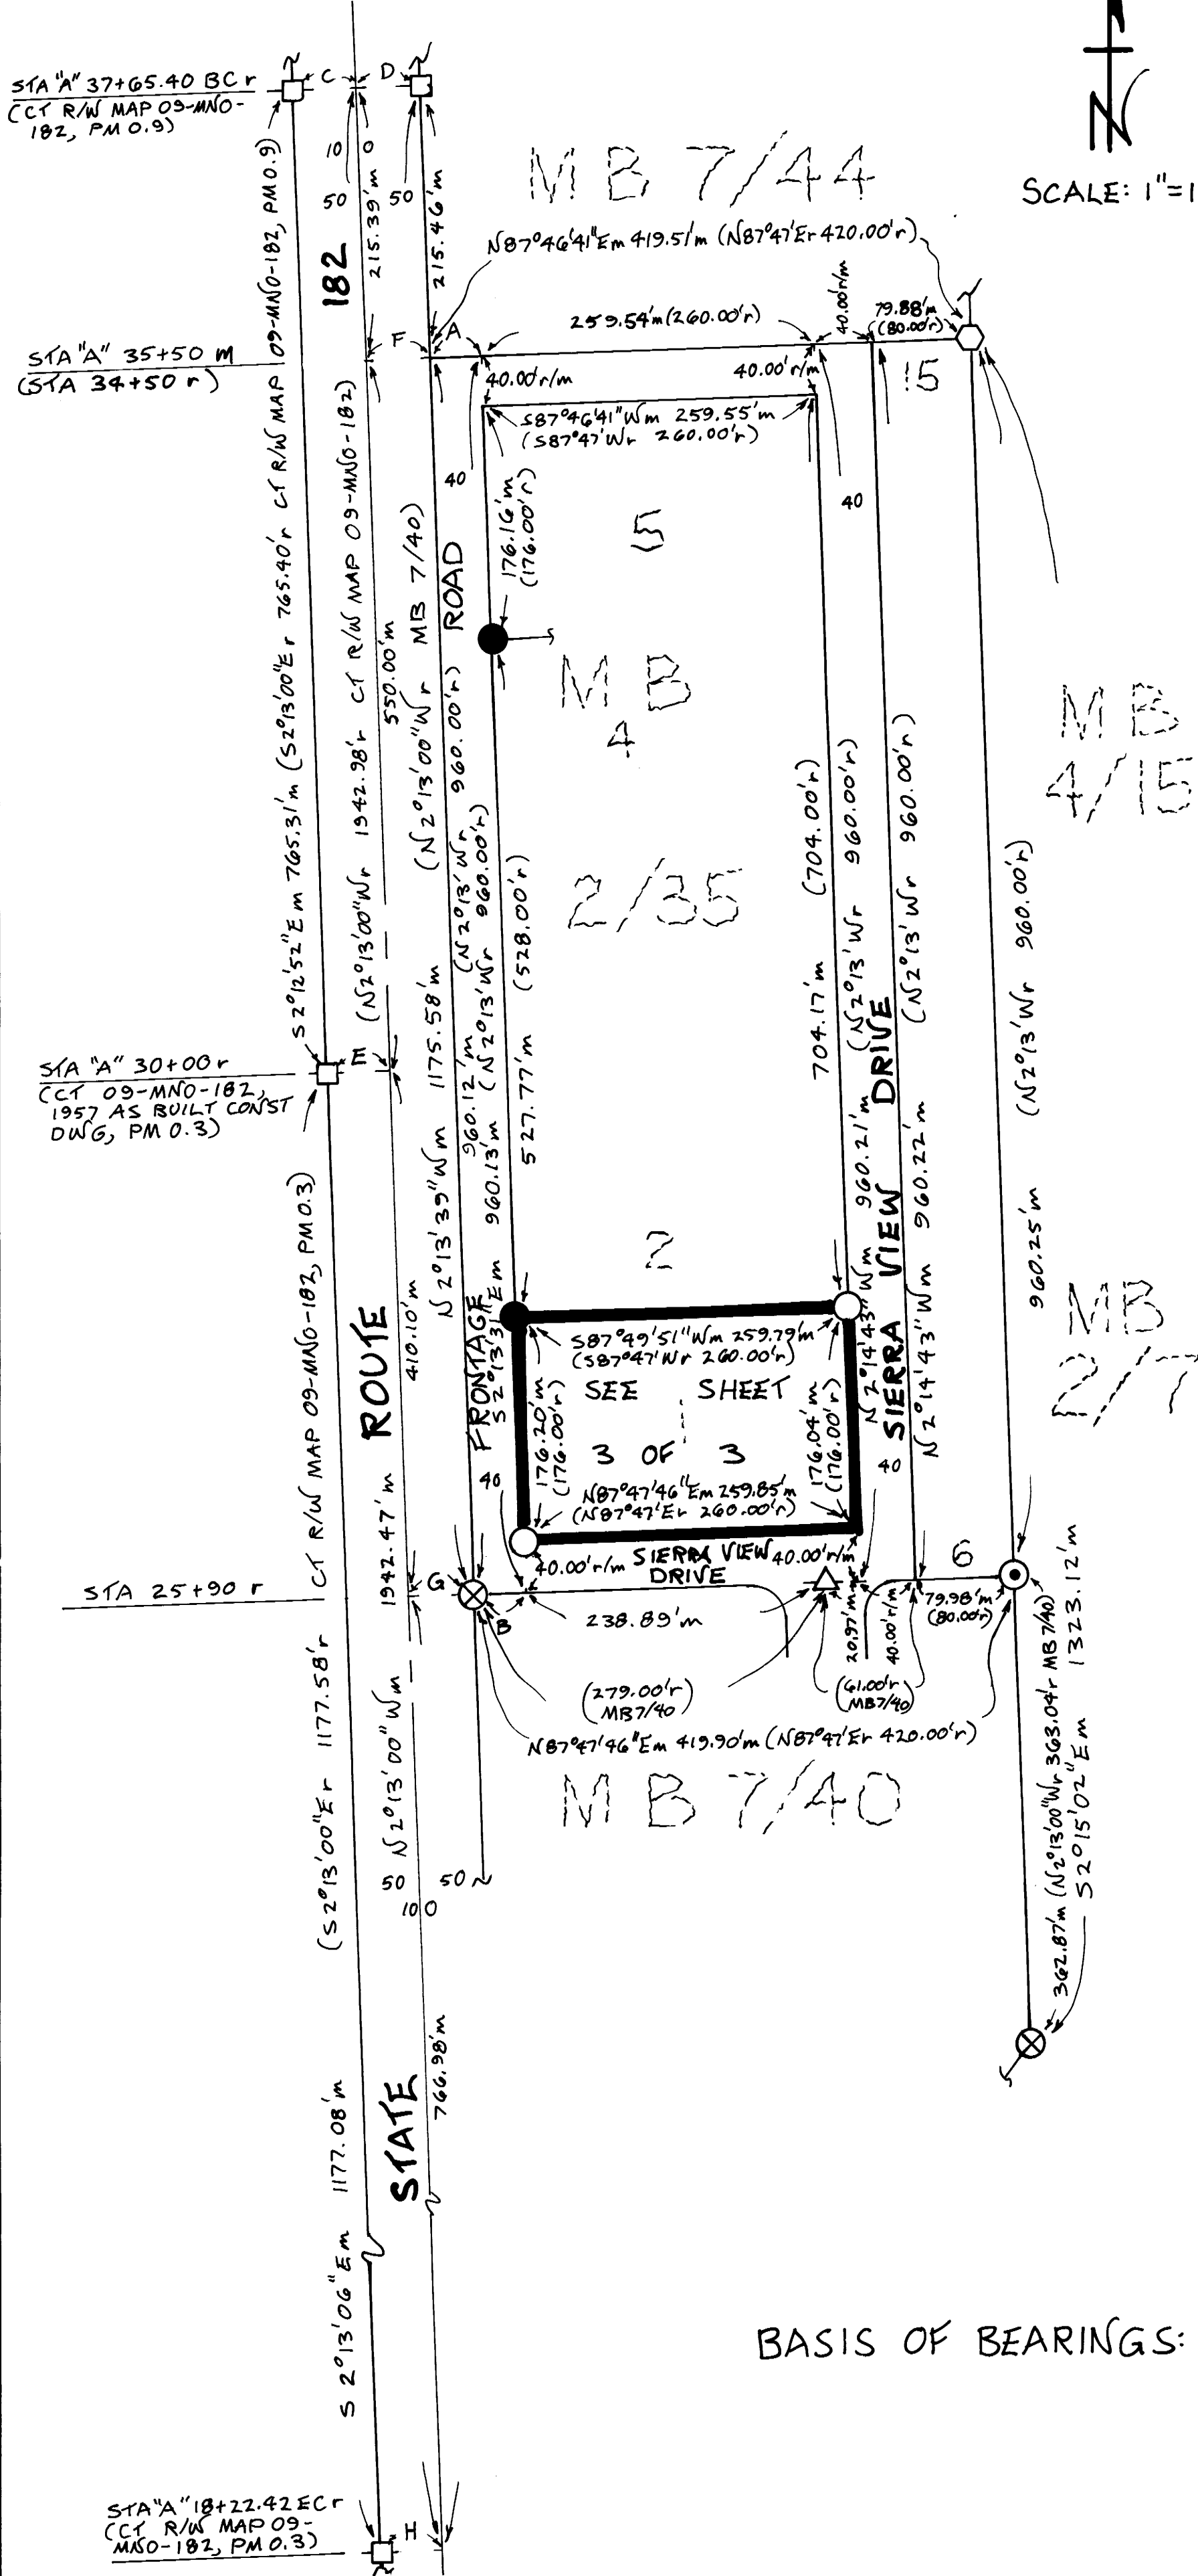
STA "A" 37+65.40 BC r
(CT R/W MAP 09-MNO-182, PM 0.9)

C D

N

SCALE: 1"=1

MB 7/44

10 0
50 50
215.39'm 215.46'm

182

N87°46'41"Em 419.51'm (N87°47'Er 420.00'r)

259.54'm (260.00'r)

40.00'r/m

79.88'm (80.00'r)

F A

STA "A" 35+50 m
(STA 34+50 r)

40.00'r/m

40.00'r/m

15

S87°46'41"Wm 259.55'm
(S87°47'Wr 260.00'r)

40

40

5

176.16'm (176.00'r)

CT R/W MAP 09-MNO-182, PM 0.9)

S2°12'52"Em 765.31'm (S2°13'00"Er 765.40'r CT R/W MAP 09-MNO-182

550.00'm

MB 7/40

ROAD

MB 4 2/35

MB 4/15

(N2°13'00"Wr 1942.98'r CT R/W MAP 09-MNO-182)

(N2°13'00"Wr 960.00'r)

(N2°13'Wr 960.00'r)

(528.00'r)

(704.00'r)

(N2°13'Wr 960.00'r)

(N2°13'Wr 960.00'r)

(N2°13'Wr 960.00'r)

1175.58'm

960.12'm (N2°13'Wr 960.00'r)

704.17'm

STA "A" 30+00 r
(CT 09-MNO-182, 1957 AS BUILT CONST DWG, PM 0.3)

E

N2°13'39"Wm 960.13'm

527.77'm

960.21'm

DRIVE

960.22'm

960.25'm

2

N2°14'43"Wm

VIEW

SIERRA

N2°14'43"Wm

MB 2/7

FRONTAGE

S2°13'3 Em

S87°49'51"Wm 259.79'm
(S87°47'Wr 260.00'r)

SEE SHEET

3 OF 3

176.20'm (176.00'r)

176.04'm (176.00'r)

N87°47'46"Em 259.85'm
(N87°47'Er 260.00'r)

CT R/W MAP 09-MNO-182, PM 0.3)

ROUTE

410.10'm

40

40

6

40.00'r/m SIERRA VIEW DRIVE 40.00'r/m

G

STA 25+90 r

1942.47'm

B

238.89'm

20.97'm

40.00'r/m

79.98'm (80.00'r)

(279.00'r) MB7/40

(61.00'r) MB7/40

N87°47'46"Em 419.90'm (N87°47'Er 420.00'r)

(N2°13'00"Wr 363.04'r MB 7/40) S2°15'02"Em 1323.12'm

MB 7/40

(S2°13'00"Er 1177.58'r

N2°13'00"Wm

50 50
10 0

362.87'm

1177.08'm

STATE

766.98'm

S2°13'06"Em

BASIS OF BEARINGS:

STA "A" 18+22.42 EC r
(CT R/W MAP 09-MNO-182, PM 0.3)

H